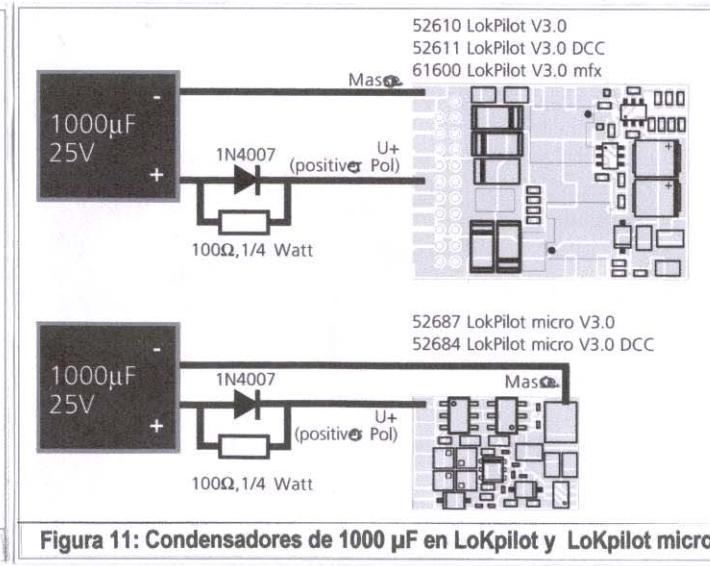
52610 LokPilot V3.0
52611 LokPilot V3.0 DCC
61600 LokPilot V3.0 mfx

1000µF
25V

-

+

Masse

1N4007

U+
(positiver Pol)

100Ω, 1/4 Watt

52687 LokPilot micro V3.0
52684 LokPilot micro V3.0 DCC

1000µF
25V

-

+

1N4007

Masse

U+
(positiver Pol)

100Ω, 1/4 Watt

Figura 11: Condensadores de 1000 µF en LoKpilot y LoKpilot micro